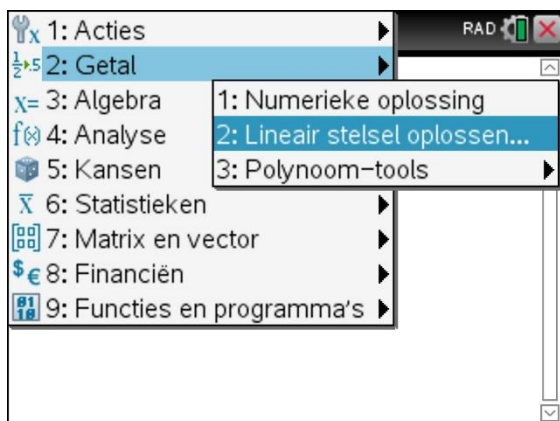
1: Acties
2: Getal
1: Numerieke oplossing
2: Lineair stelsel oplossen...
3: Polynoom-tools
3: Algebra
4: Analyse
5: Kansen
6: Statistieken
7: Matrix en vector
8: Financiën
9: Functies en programma's
RAD